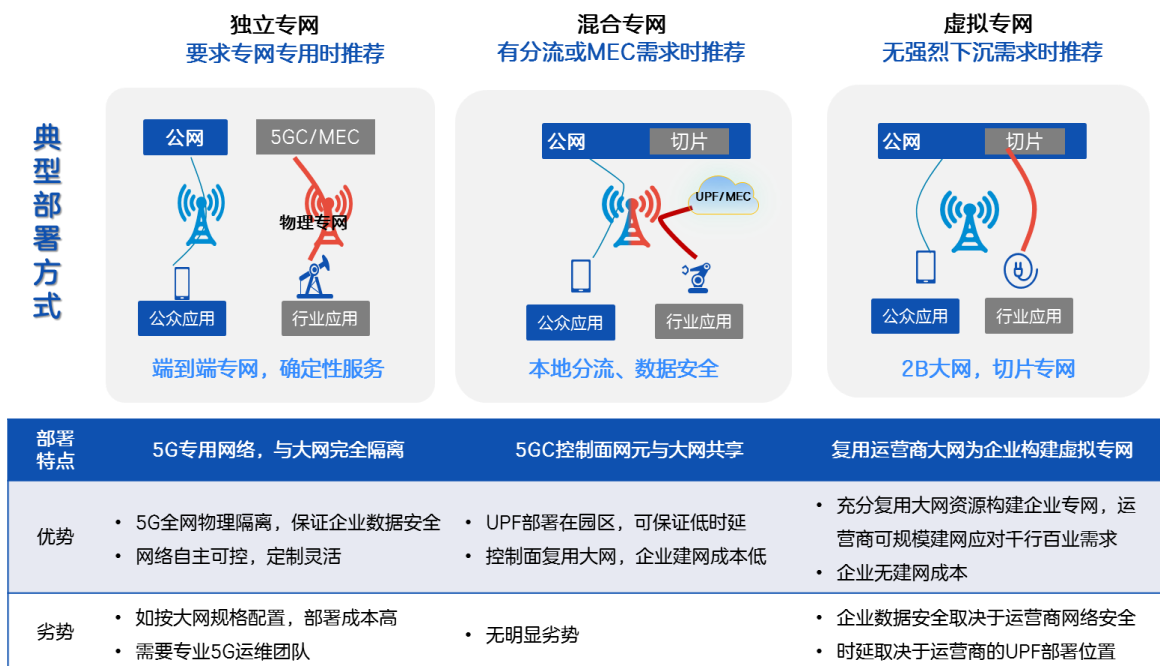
独立专网
要求专网专用时推荐

混合专网
有分流或MEC需求时推荐

虚拟专网
无强烈下沉需求时推荐

典型部署方式

公网
5GC/MEC
物理专网
公众应用
行业应用
端到端专网，确定性服务

公网
切片
UPF/MEC
公众应用
行业应用
本地分流、数据安全

公网
切片
公众应用
行业应用
2B大网，切片专网

| 部署特点 | 5G专用网络，与大网完全隔离 | 5GC控制面网元与大网共享 | 复用运营商大网为企业构建虚拟专网 |
|---|---|---|---|
| 优势 | • 5G全网物理隔离，保证企业数据安全<br>• 网络自主可控，定制灵活 | • UPF部署在园区，可保证低时延<br>• 控制面复用大网，企业建网成本低 | • 充分复用大网资源构建企业专网，运营商可规模建网应对千行百业需求<br>• 企业无建网成本 |
| 劣势 | • 如按大网规格配置，部署成本高<br>• 需要专业5G运维团队 | • 无明显劣势 | • 企业数据安全取决于运营商网络安全<br>• 时延取决于运营商的UPF部署位置 |